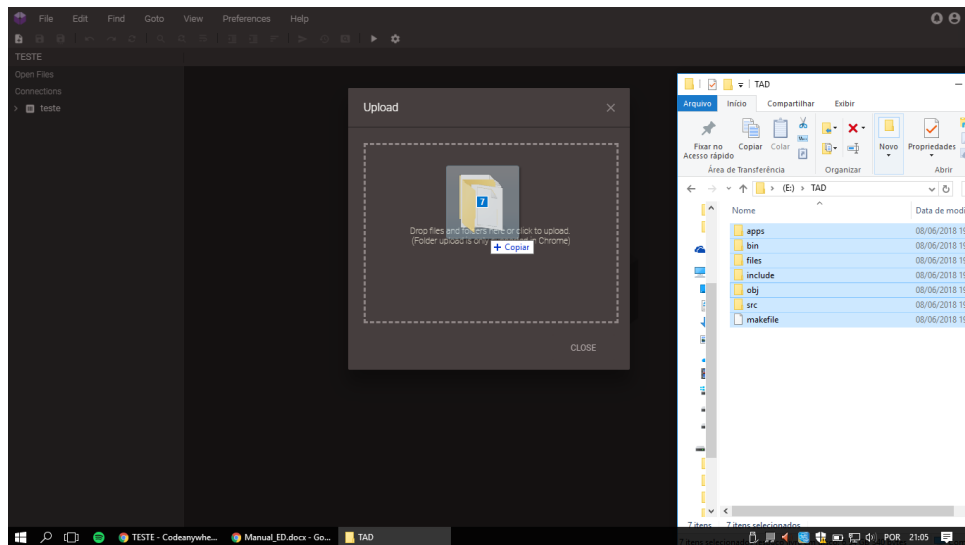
File Edit Find Goto View Preferences Help

TESTE

Open Files

Connections

teste

Upload

7

Drop files and folders here or click to upload.
(Folder upload is only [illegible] Chrome)

+ Copiar

CLOSE

TAD

Arquivo Início Compartilhar Exibir

Fixar no Acesso rápido Copiar Colar

Área de Transferência

Organizar

Novo

Propriedades

Abrir

(E:) > TAD

Nome

Data de modi

apps 08/06/2018 1

bin 08/06/2018 1

files 08/06/2018 1

include 08/06/2018 1

obj 08/06/2018 1

src 08/06/2018 1

makefile 08/06/2018 1

7 itens 7 itens selecionados

TESTE - Codeanywhe... Manual_ED.docx - Go... TAD

POR 21:05